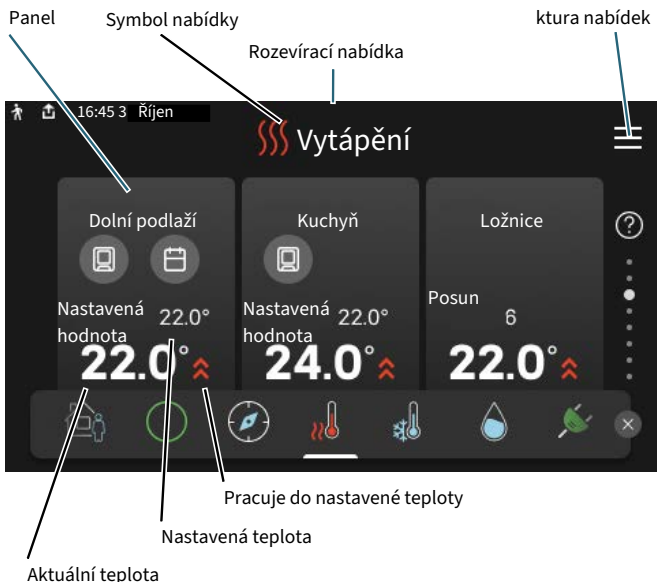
Panel

Symbol nabídky

ktura nabídek

Rozevírací nabídka

16:45 3 Říjen

Vytápění

Dolní podlaží

Nastavená hodnota 22.0°

22.0°

Kuchyň

Nastavená hodnota 22.0°

24.0°

Ložnice

Posun 6

22.0°

Pracuje do nastavené teploty

Nastavená teplota

Aktuální teplota